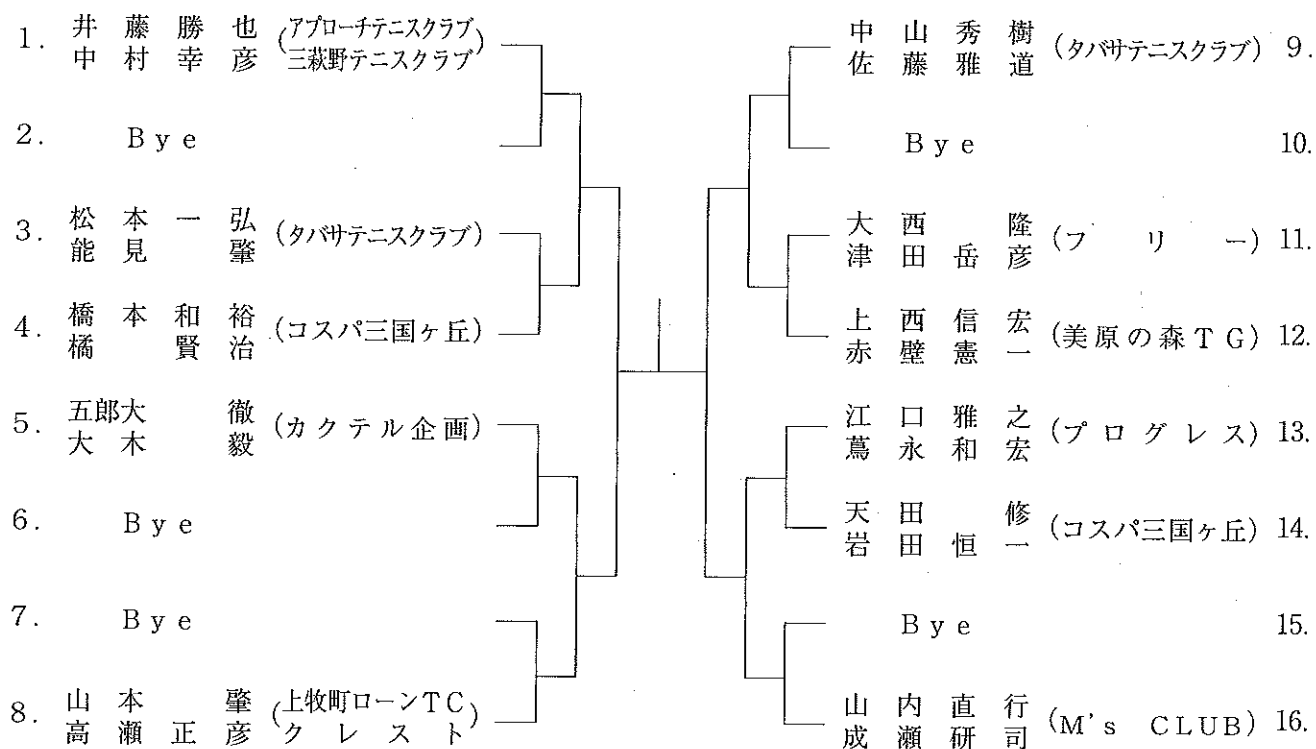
1. 井藤勝也 (アプローチテニスクラブ)
中村幸彦 (三萩野テニスクラブ)

2. Bye

3. 松本一弘 (タバサテニスクラブ)
能見肇

4. 橋本和裕 (コスパ三国ヶ丘)
橘賢治

5. 五郎大徹 (カクテル企画)
大木毅

6. Bye

7. Bye

8. 山本肇 (上牧町ローンTC)
高瀬正彦 (クレスト)

中山秀樹 (タバサテニスクラブ) 9.
佐藤雅道

Bye 10.

大西隆 (フリー) 11.
津田岳彦

上西信宏 (美原の森TG) 12.
赤壁憲一

江口雅之 (プログレス) 13.
蔦永和宏

天田修 (コスパ三国ヶ丘) 14.
岩田恒一

Bye 15.

山内直行 (M's CLUB) 16.
成瀬研司